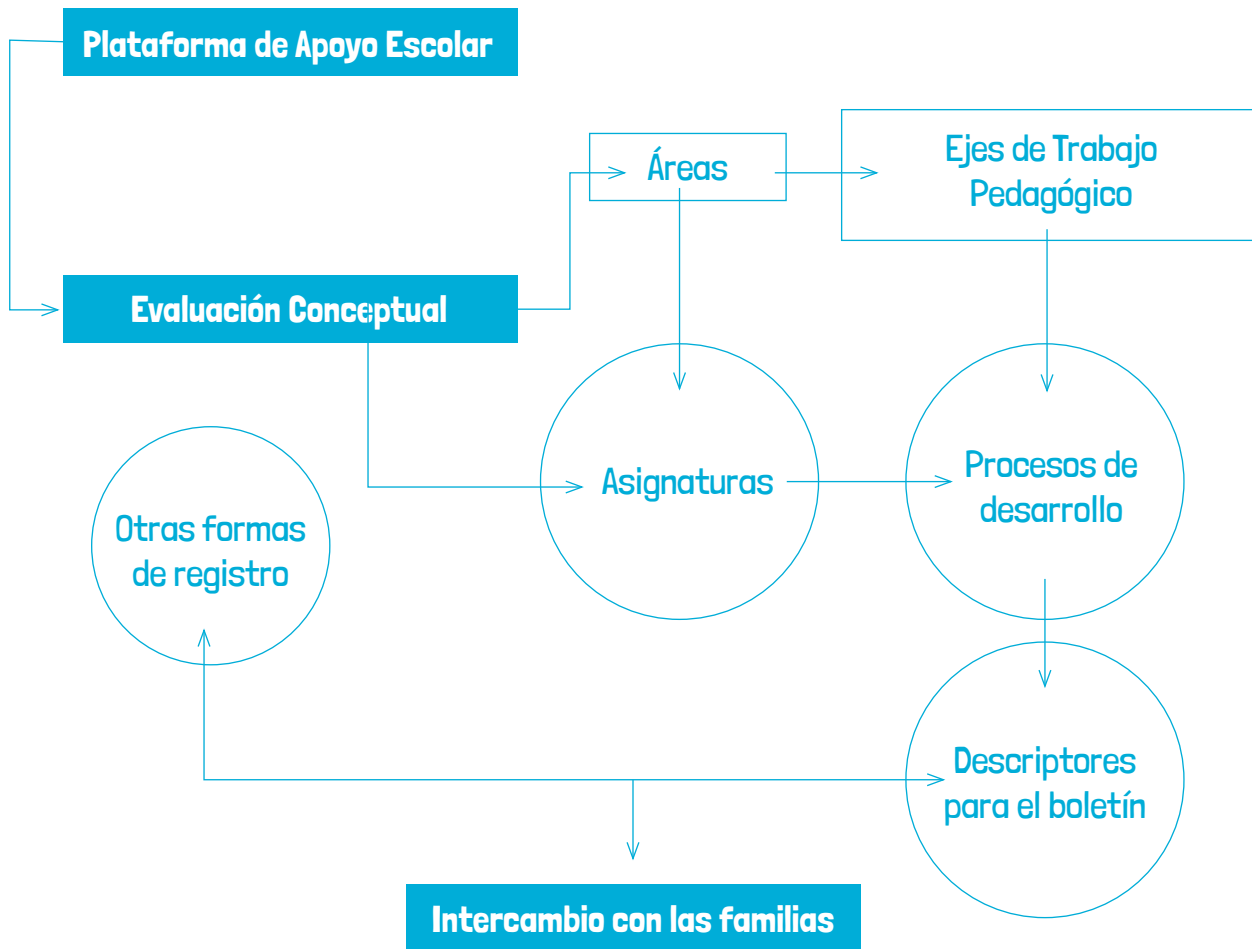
Plataforma de Apoyo Escolar

Áreas

Ejes de Trabajo Pedagógico

Evaluación Conceptual

Asignaturas

Procesos de desarrollo

Otras formas de registro

Descriptores para el boletín

Intercambio con las familias